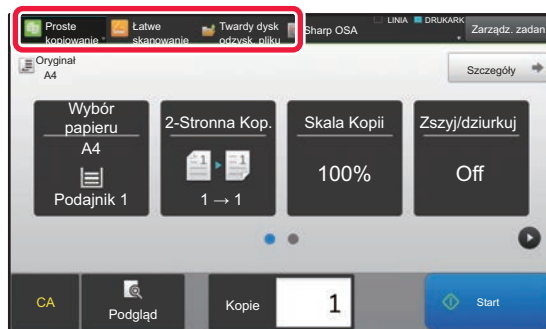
Proste kopiowanie
Łatwe skanowanie
Twardy dysk odzysk. pliku
Sharp OSA
LINIA
DRUKARK
Zarządz. zadan

Oryginał
A4

Szczegóły

Wybór papieru
A4
Podajnik 1

2-Stronna Kop.
1 → 1

Skala Kopii
100%

Zszyj/dziurkuj
Off

CA
Podgląd
Kopie
1
Start